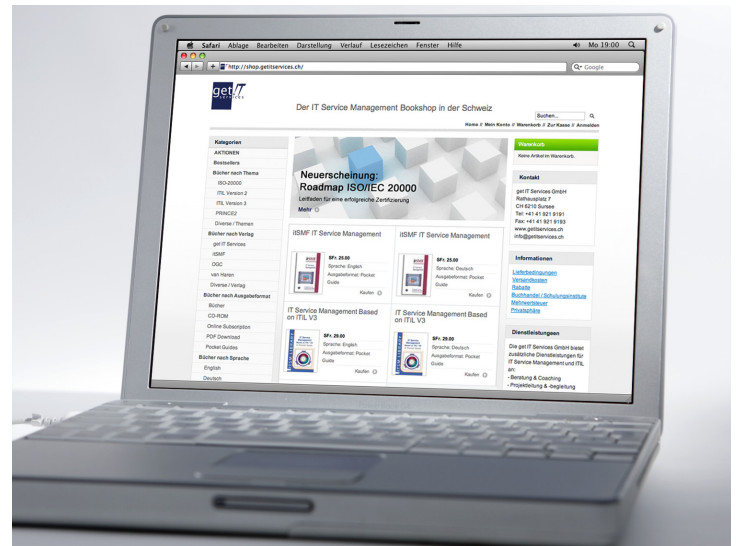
Safari Ablage Bearbeiten Darstellung Verlauf Lesezeichen Fenster Hilfe
Mo 19:00

http://shop.getitservices.ch/
Google

get IT

Der IT Service Management Bookshop in der Schweiz

Suchen...

Home // Mein Konto // Warenkorb // Zur Kasse // Anmelden

Kategorien
AKTIONEN
Bestseller
Bücher nach Thema
ISO-20000
ITIL Version 2
ITIL Version 3
PRINCE2
Diverse / Themen
Bücher nach Verlag
get IT Services
itSMF
OGC
van Haren
Diverse / Verlag
Bücher nach Ausgabeformat
Bücher
CD-ROM
Online Subscription
PDF Download
Pocket Guides
Bücher nach Sprache
English
Deutsch

Neuerscheinung:
Roadmap ISO/IEC 20000
Leitfaden für eine erfolgreiche Zertifizierung
Mehr

itSMF IT Service Management
SFr. 25.00
Sprache: English
Ausgabeformat: Pocket Guide
Kaufen

itSMF IT Service Management
SFr. 25.00
Sprache: Deutsch
Ausgabeformat: Pocket Guide
Kaufen

IT Service Management Based on ITIL V3
SFr. 29.00
Sprache: English
Ausgabeformat: Pocket Guide
Kaufen

IT Service Management Based on ITIL V3
SFr. 29.00
Sprache: Deutsch
Ausgabeformat: Pocket Guide
Kaufen

Warenkorb
Keine Artikel im Warenkorb.

Kontakt
get IT Services GmbH
Rathausplatz 7
CH 6210 Sursee
Tel: +41 41 921 9191
Fax: +41 41 921 9193
www.getitservices.ch
info@getitservices.ch

Informationen
Lieferbedingungen
Versandkosten
Rabatte
Buchhandel / Schulungsinstitute
Mehrwertsteuer
Privatsphäre

Dienstleistungen
Die get IT Services GmbH bietet zusätzliche Dienstleistungen für IT Service Management und ITIL an:
- Beratung & Coaching
- Projektleitung & -begleitung